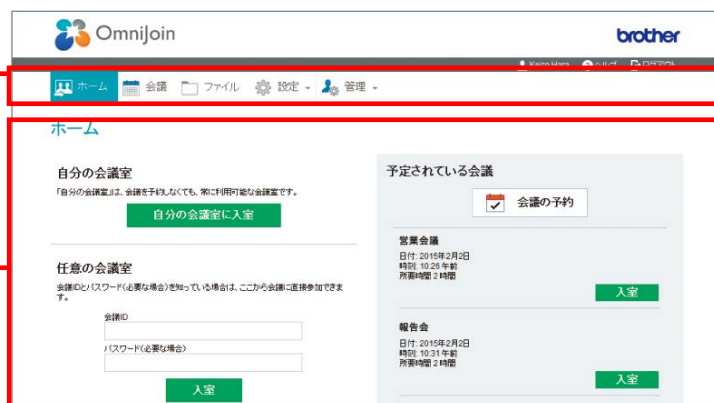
OmniJoin

brother

Keizo Hara　ヘルプ　ログアウト

ホーム　会議　ファイル　設定　管理

ホーム

自分の会議室

「自分の会議室」は、会議を予約しなくても、常に利用可能な会議室です。

自分の会議室に入室

任意の会議室

会議IDとパスワード(必要な場合)を知っている場合は、ここから会議に直接参加できます。

会議ID

パスワード(必要な場合)

入室

予定されている会議

会議の予約

営業会議
日付: 2015年2月2日
時刻: 10:26 午前
所要時間 2 時間

入室

報告会
日付: 2015年2月2日
時刻: 10:31 午前
所要時間 2 時間

入室